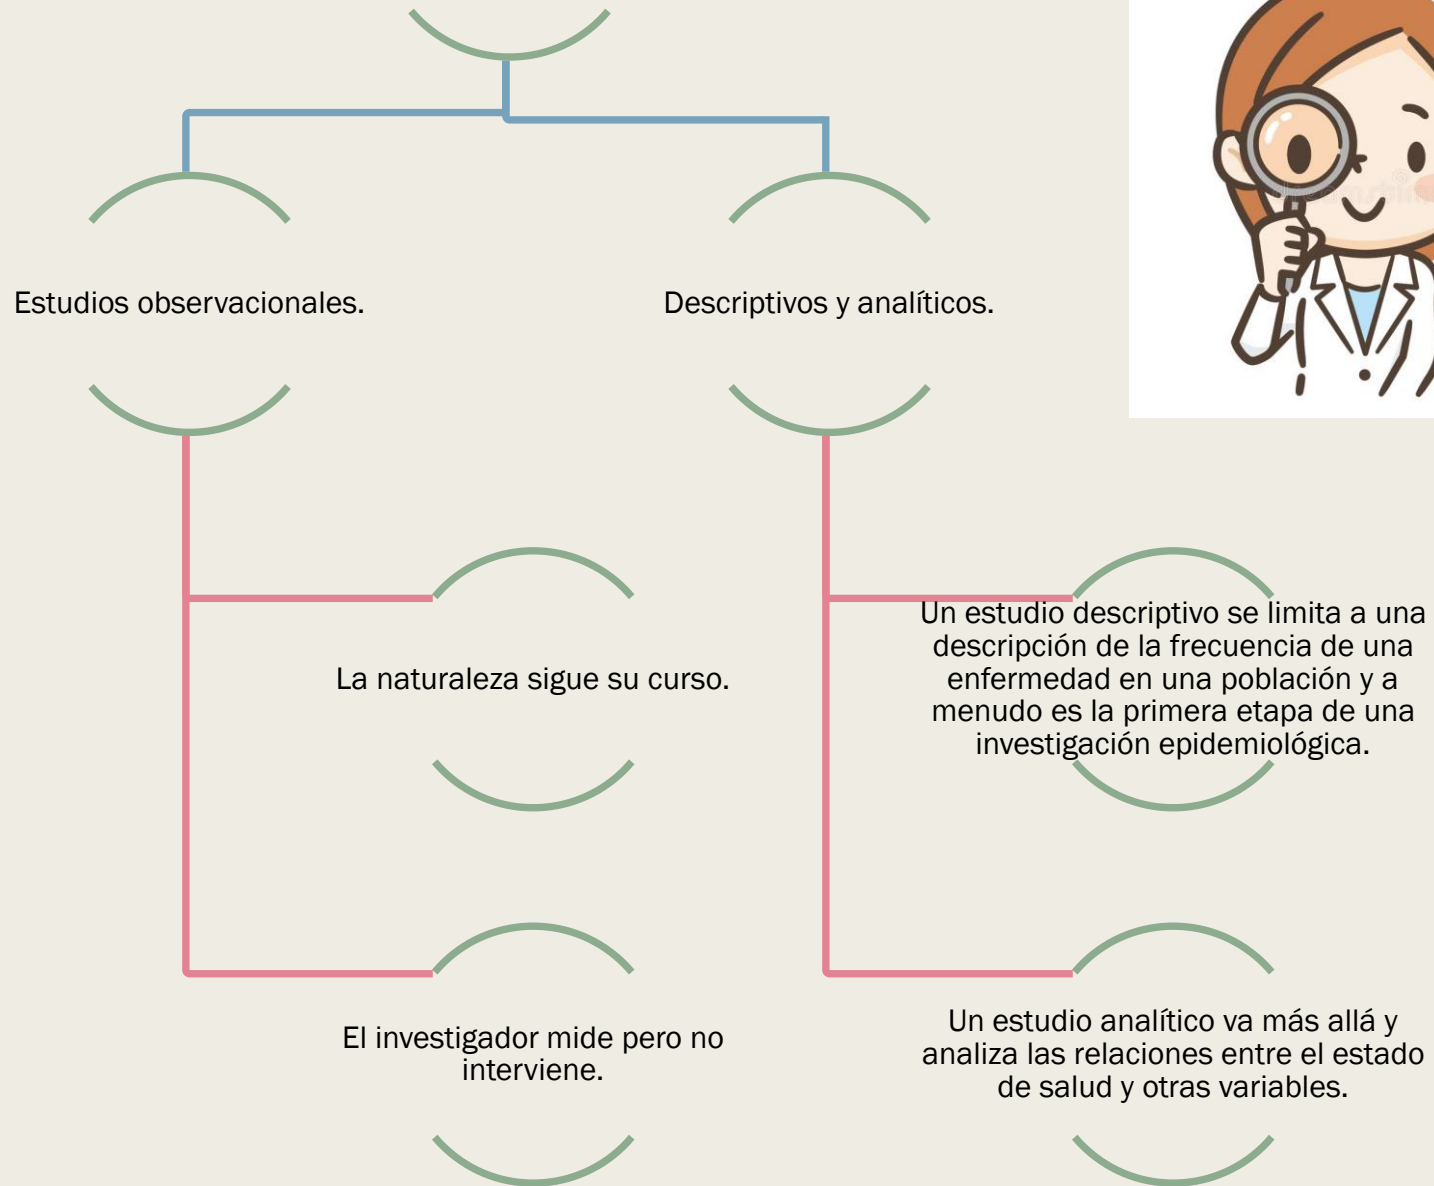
Estudios observacionales.

Descriptivos y analíticos.

La naturaleza sigue su curso.

Un estudio descriptivo se limita a una descripción de la frecuencia de una enfermedad en una población y a menudo es la primera etapa de una investigación epidemiológica.

El investigador mide pero no interviene.

Un estudio analítico va más allá y analiza las relaciones entre el estado de salud y otras variables.